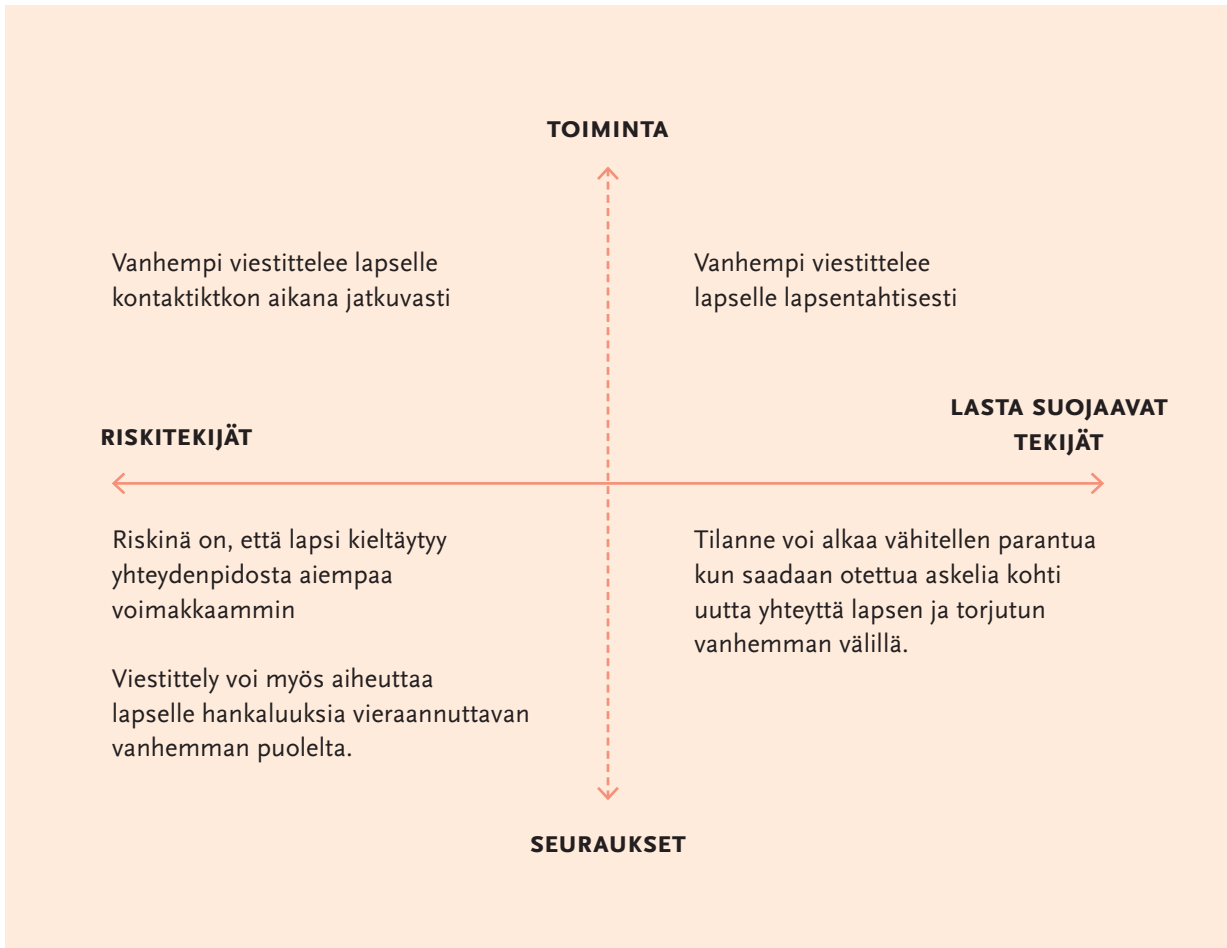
TOIMINTA

Vanhempi viestittelee lapselle kontaktiktkon aikana jatkuvasti

Vanhempi viestittelee lapselle lapsentahtisesti

RISKITEKIJÄT

LASTA SUOJAAVAT TEKIJÄT

Riskinä on, että lapsi kieltäytyy yhteydenpidosta aiempaa voimakkaammin

Viestittely voi myös aiheuttaa lapselle hankaluuksia vieraannuttavan vanhemman puolelta.

Tilanne voi alkaa vähitellen parantua kun saadaan otettua askelia kohti uutta yhteyttä lapsen ja torjutun vanhemman välillä.

SEURAUKSET